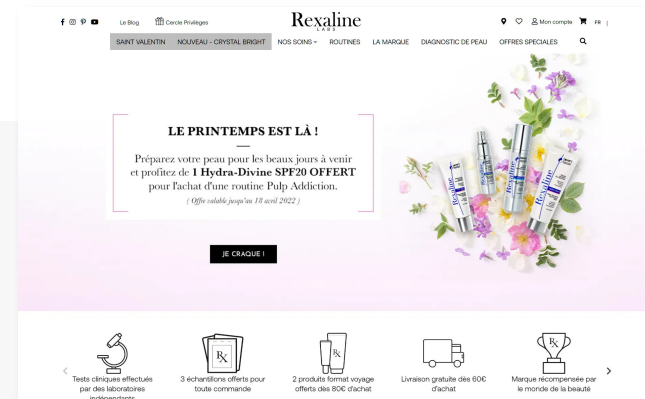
Le Blog Cercle Privilèges

Rexaline
LABS

Mon compte FR

SAINT VALENTIN NOUVEAU - CRYSTAL BRIGHT NOS SOINS ROUTINES LA MARQUE DIAGNOSTIC DE PEAU OFFRES SPECIALES

LE PRINTEMPS EST LÀ !

Préparez votre peau pour les beaux jours à venir et profitez de **1 Hydra-Divine SPF20 OFFERT** pour l'achat d'une routine Pulp Addiction.

( Offre valable jusqu'au 18 avril 2022 )

JE CRAQUE !

Rexaline Rexaline Rexaline

RX

RX

RX

Tests cliniques effectués par des laboratoires indépendants

3 échantillons offerts pour toute commande

2 produits format voyage offerts dès 80€ d'achat

Livraison gratuite dès 60€ d'achat

Marque récompensée par le monde de la beauté